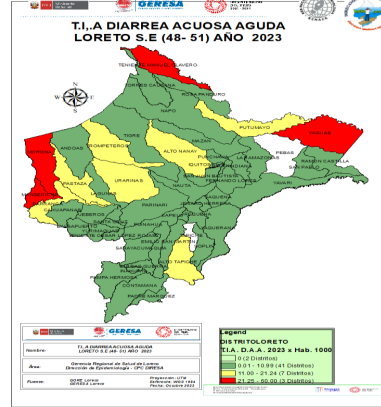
T.I.,A DIARREA ACUOSA AGUDA
LORETO S.E (48- 51) AÑO 2023

GERESA

TENIENTE MANUEL CLAVERO
TORRES CAUSANA
ROSA PANDURO
PUTUMAYO
YAGUAS
NAPO
TIGRE
ANDOAS
TROMPETEROS
ALTO NANAY
PEBAS
RAMON CASTILLA
MORONA
PASTAZA
URARINAS
IQUITOS
BELEN
SAN JUAN BAUTISTA
FERNANDO LORES
BARRANCA
NAUTA
PARINARI
LAGUNAS
JEBEROS
YURIMAGUAS
SAPUENA
REQUENA
EMILIO SAN MARTIN
ALTO TAPICHE
PAMPA HERMOSA
CONTAMANA
PADRE MARQUEZ
VARGAS GUERRA

GERESA

Nombre: T.I.,A DIARREA ACUOSA AGUDA LORETO S.E (48- 51) AÑO 2023
Área: Gerencia Regional de Salud de Loreto Dirección de Epidemiología - OPE DIRESA
Fuente: GERESA Loreto

Legend
DISTRITOLORETO
T.I.A. D.A.A. 2023 x Hab. 1000
0 (2 Distritos)
0.01 - 10.99 (41 Distritos)
11.00 - 21.24 (7 Distritos)
21.25 - 60.00 (3 Distritos)